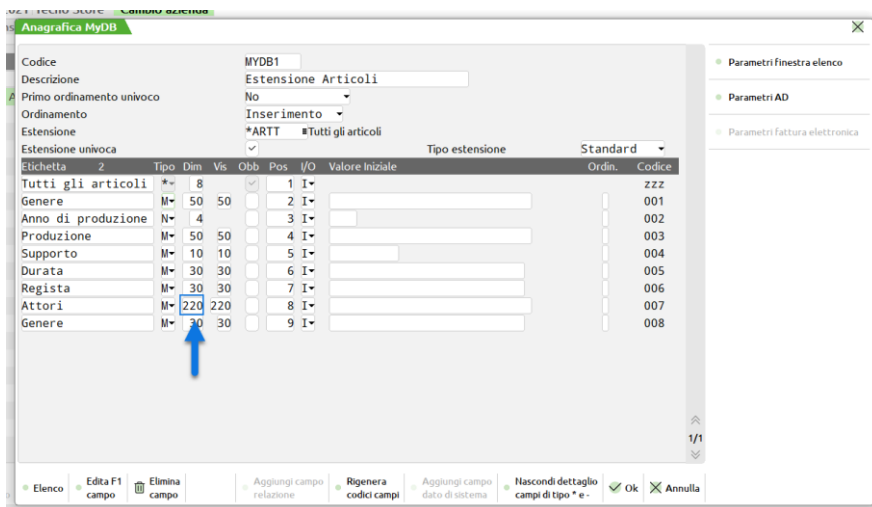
.021 Tecno Store Cambio azienda
Anagrafica MyDB

Codice MYDB1
Descrizione Estensione Articoli
Primo ordinamento univoco No
Ordinamento Inserimento
Estensione *ARTT Tutti gli articoli
Estensione univoca Tipo estensione Standard

| Etichetta 2 | Tipo | Dim | Vis | Obb | Pos | I/O | Valore Iniziale | Ordin. | Codice |
|---|---|---|---|---|---|---|---|---|---|
| Tutti gli articoli | * | 8 | | | 1 | I | | | zzz |
| Genere | M | 50 | 50 | | 2 | I | | | 001 |
| Anno di produzione | N | 4 | | | 3 | I | | | 002 |
| Produzione | M | 50 | 50 | | 4 | I | | | 003 |
| Supporto | M | 10 | 10 | | 5 | I | | | 004 |
| Durata | M | 30 | 30 | | 6 | I | | | 005 |
| Regista | M | 30 | 30 | | 7 | I | | | 006 |
| Attori | M | 220 | 220 | | 8 | I | | | 007 |
| Genere | M | 30 | 30 | | 9 | I | | | 008 |

1/1

Parametri finestra elenco
Parametri AD
Parametri fattura elettronica

Elenco
Edita F1 campo
Elimina campo
Aggiungi campo relazione
Rigenera codici campi
Aggiungi campo dato di sistema
Nascondi dettaglio campi di tipo * e -
Ok
Annulla